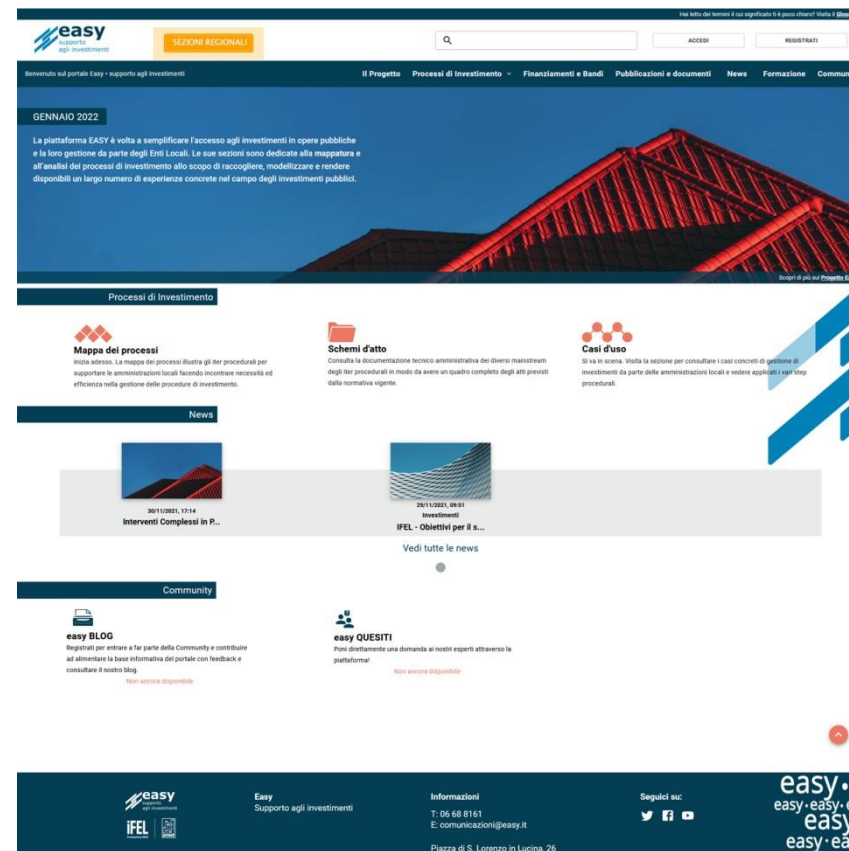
Hai letto dei termini il cui significato ti è poco chiaro? Visita il Glos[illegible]

easy
supporto
agli investimenti

SEZIONI REGIONALI

ACCEDI

REGISTRATI

Benvenuto sul portale Easy • supporto agli investimenti

Il Progetto

Processi di Investimento

Finanziamenti e Bandi

Pubblicazioni e documenti

News

Formazione

Commun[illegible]

GENNAIO 2022

La piattaforma EASY è volta a semplificare l'accesso agli investimenti in opere pubbliche e la loro gestione da parte degli Enti Locali. Le sue sezioni sono dedicate alla mappatura e all'analisi dei processi di investimento allo scopo di raccogliere, modellizzare e rendere disponibili un largo numero di esperienze concrete nel campo degli investimenti pubblici.

Scopri di più sul Progetto E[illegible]

Processi di Investimento

Mappa dei processi
Inizia adesso. La mappa dei processi illustra gli iter procedurali per supportare le amministrazioni locali facendo incontrare necessità ed efficienza nella gestione delle procedure di investimento.

Schemi d'atto
Consulta la documentazione tecnico amministrativa dei diversi mainstream degli iter procedurali in modo da avere un quadro completo degli atti previsti dalla normativa vigente.

Casi d'uso
Si va in scena. Visita la sezione per consultare i casi concreti di gestione di investimenti da parte delle amministrazioni locali e vedere applicati i vari step procedurali.

News

30/11/2021, 17:14
Interventi Complessi in P...

29/11/2021, 09:51
Investimenti
IFEL - Obiettivi per il s...

Vedi tutte le news

Community

easy BLOG
Registrati per entrare a far parte della Community e contribuire ad alimentare la base informativa del portale con feedback e consultare il nostro blog.
Non ancora disponibile

easy QUESITI
Poni direttamente una domanda ai nostri esperti attraverso la piattaforma!
Non ancora disponibile

easy
supporto
agli investimenti

IFEL

Easy
Supporto agli investimenti

Informazioni
T: 06 68 8161
E: comunicazioni@easy.it
Piazza di S. Lorenzo in Lucina, 26

Seguici su:

easy
easy · easy · e
eas
easy · ea